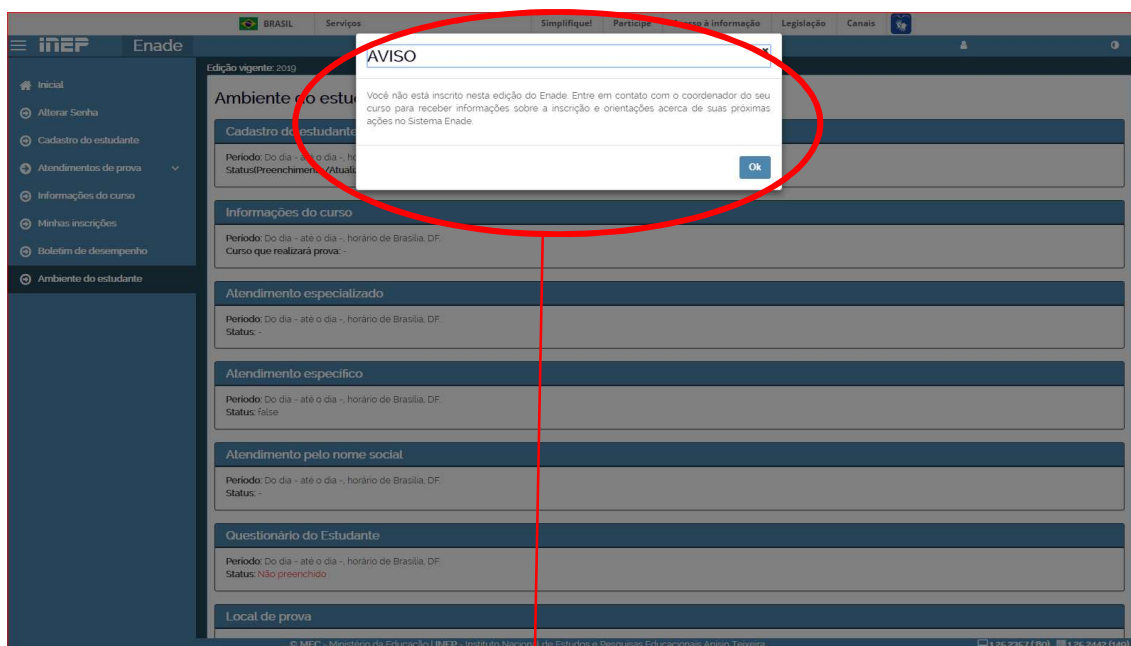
BRASIL Serviços Simplifique! Participe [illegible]sso à informação Legislação Canais

inep Enade

Edição vigente: 2019

Inicial
Alterar Senha
Cadastro do estudante
Atendimentos de prova
Informações do curso
Minhas inscrições
Boletim de desempenho
Ambiente do estudante

Ambiente do estu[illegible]

Cadastro do estudante

Período: Do dia - até o dia -, ho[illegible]
Status(Preenchimen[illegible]/Atuali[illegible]

AVISO

Você não está inscrito nesta edição do Enade. Entre em contato com o coordenador do seu curso para receber informações sobre a inscrição e orientações acerca de suas próximas ações no Sistema Enade.

Ok

Informações do curso

Período: Do dia - até o dia -, horário de Brasília, DF.
Curso que realizará prova: -

Atendimento especializado

Período: Do dia - até o dia -, horário de Brasília, DF.
Status: -

Atendimento específico

Período: Do dia - até o dia -, horário de Brasília, DF.
Status: false

Atendimento pelo nome social

Período: Do dia - até o dia -, horário de Brasília, DF.
Status: -

Questionário do Estudante

Período: Do dia - até o dia -, horário de Brasília, DF.
Status: Não preenchido

Local de prova

© MEC - Ministério da Educação | INEP - Instituto Nacion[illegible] de Estudos e Pesquisas Educacionais Anísio Teixeira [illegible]